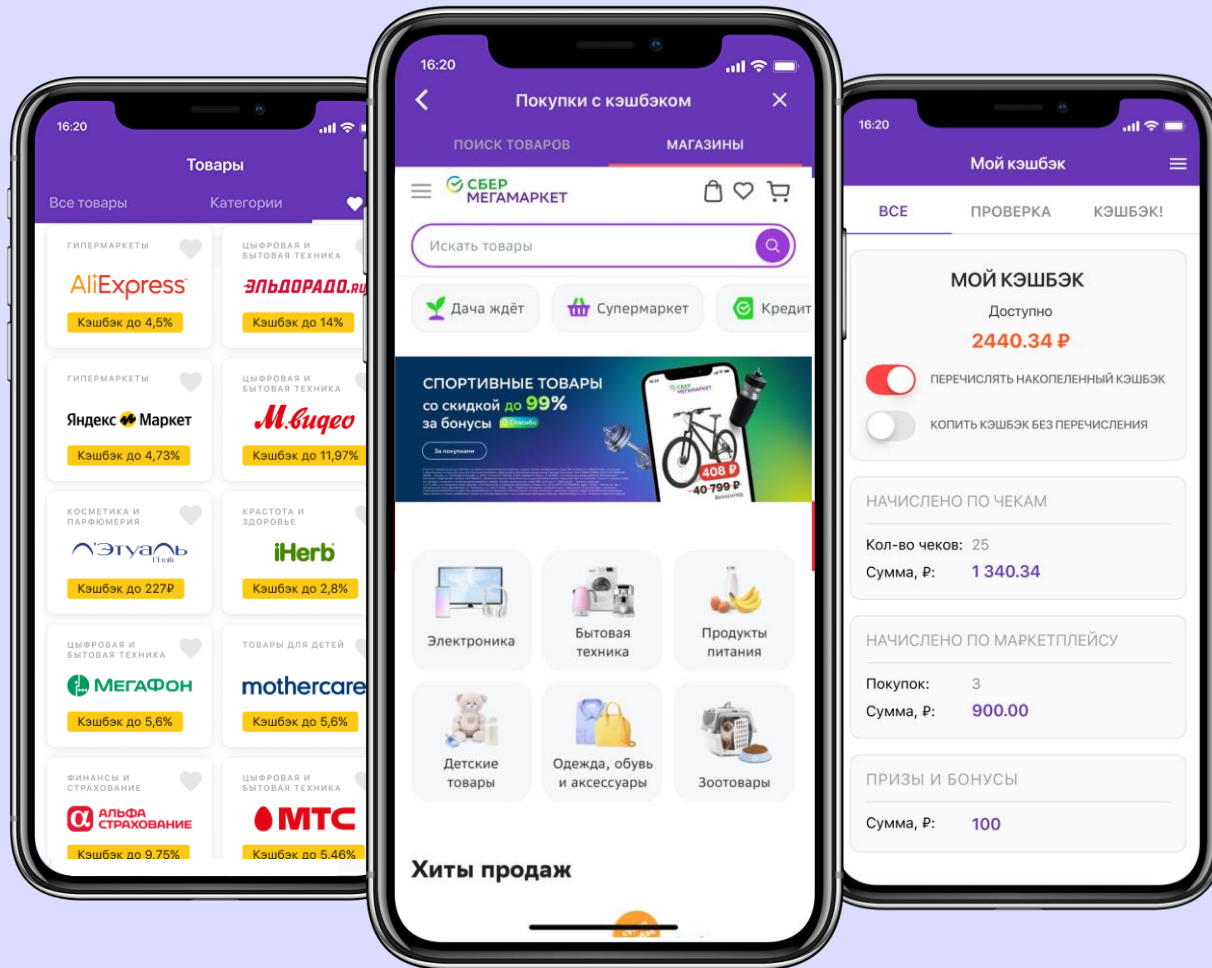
16:20

Товары

Все товары
Категории

ГИПЕРМАРКЕТЫ
AliExpress
Кэшбэк до 4,5%

ЦИФРОВАЯ И БЫТОВАЯ ТЕХНИКА
ЭЛЬДОРАДО.ru
Кэшбэк до 14%

ГИПЕРМАРКЕТЫ
Яндекс Маркет
Кэшбэк до 4,73%

ЦИФРОВАЯ И БЫТОВАЯ ТЕХНИКА
М.видео
Кэшбэк до 11,97%

КОСМЕТИКА И ПАРФЮМЕРИЯ
Л'Этуаль
Кэшбэк до 227₽

КРАСОТА И ЗДОРОВЬЕ
iHerb
Кэшбэк до 2,8%

ЦИФРОВАЯ И БЫТОВАЯ ТЕХНИКА
МегаФон
Кэшбэк до 5,6%

ТОВАРЫ ДЛЯ ДЕТЕЙ
mothercare
Кэшбэк до 5,6%

ФИНАНСЫ И СТРАХОВАНИЕ
АЛЬФА СТРАХОВАНИЕ
Кэшбэк до 9.75%

ЦИФРОВАЯ И БЫТОВАЯ ТЕХНИКА
МТС
Кэшбэк до 5.46%

16:20

Покупки с кэшбэком

ПОИСК ТОВАРОВ
МАГАЗИНЫ

СБЕР МЕГАМАРКЕТ

Искать товары

Дача ждёт
Супермаркет
Кредит

СПОРТИВНЫЕ ТОВАРЫ со скидкой до 99% за бонусы Спасибо
За покупками
СБЕР МЕГАМАРКЕТ
408 ₽
40 799 ₽

Электроника
Бытовая техника
Продукты питания
Детские товары
Одежда, обувь и аксессуары
Зоотовары

Хиты продаж

16:20

Мой кэшбэк

ВСЕ
ПРОВЕРКА
КЭШБЭК!

МОЙ КЭШБЭК
Доступно
2440.34 ₽

ПЕРЕЧИСЛЯТЬ НАКОПЛЕННЫЙ КЭШБЭК
КОПИТЬ КЭШБЭК БЕЗ ПЕРЕЧИСЛЕНИЯ

НАЧИСЛЕНО ПО ЧЕКАМ
Кол-во чеков: 25
Сумма, ₽: 1 340.34

НАЧИСЛЕНО ПО МАРКЕТПЛЕЙСУ
Покупок: 3
Сумма, ₽: 900.00

ПРИЗЫ И БОНУСЫ
Сумма, ₽: 100